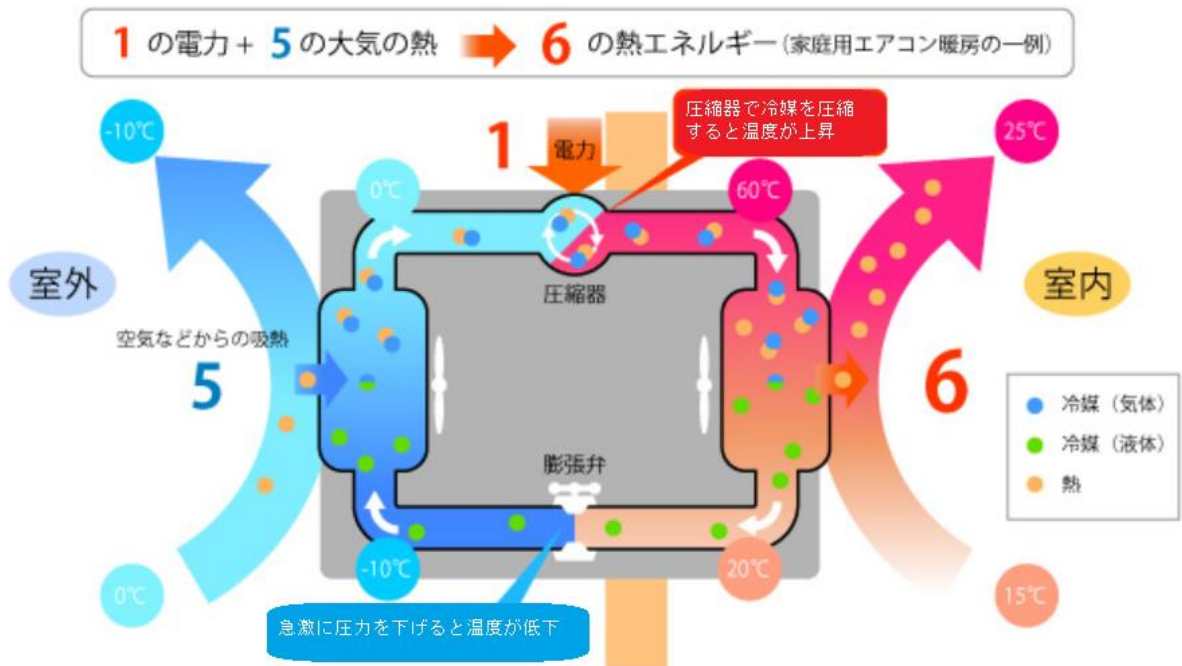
1 の電力 + 5 の大気の熱 6 の熱エネルギー（家庭用エアコン暖房の一例）

圧縮器で冷媒を圧縮すると温度が上昇

-10℃

1

電力

25℃

0℃

60℃

室外

圧縮器

室内

空気などからの吸熱

5

6

冷媒（気体）

冷媒（液体）

膨張弁

熱

0℃

-10℃

20℃

15℃

急激に圧力を下げると温度が低下